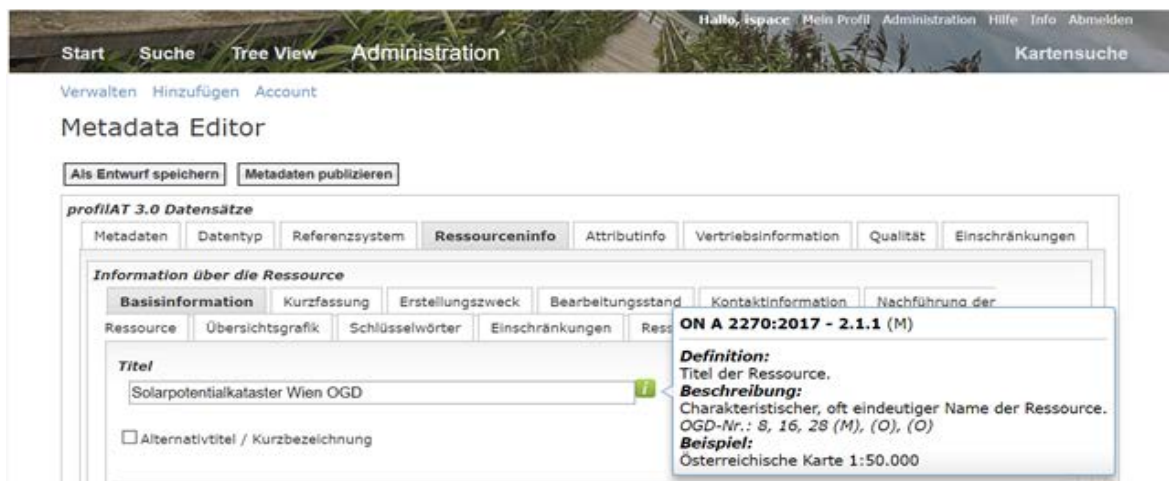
Hallo, ispace Mein Profil Administration Hilfe Info Abmelden

Start Suche Tree View Administration Kartensuche

Verwalten Hinzufügen Account

Metadata Editor

Als Entwurf speichern Metadaten publizieren

profilAT 3.0 Datensätze

Metadaten Datentyp Referenzsystem Ressourceninfo Attributinfo Vertriebsinformation Qualität Einschränkungen

Information über die Ressource

Basisinformation Kurzfassung Erstellungszweck Bearbeitungsstand Kontaktinformation Nachführung der Ressource Übersichtsgrafik Schlüsselwörter Einschränkungen Ress

Titel

Solarpotentialkataster Wien OGD

i

Alternativtitel / Kurzbezeichnung

ON A 2270:2017 - 2.1.1 (M)

Definition:
Titel der Ressource.
Beschreibung:
Charakteristischer, oft eindeutiger Name der Ressource.
OGD-Nr.: 8, 16, 28 (M), (O), (O)
Beispiel:
Österreichische Karte 1:50.000